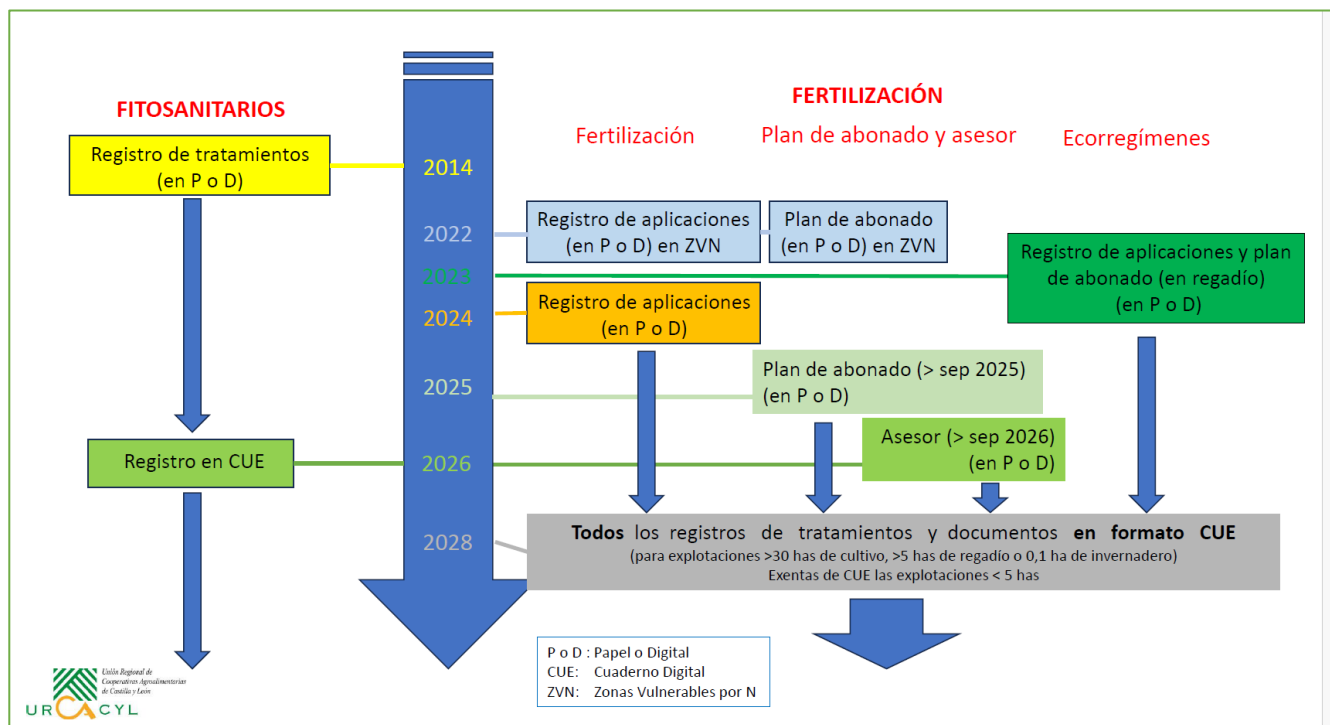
FITOSANITARIOS

FERTILIZACIÓN

Fertilización

Plan de abonado y asesor

Ecorregímenes

Registro de tratamientos (en P o D)

2014

2022

Registro de aplicaciones (en P o D) en ZVN

Plan de abonado (en P o D) en ZVN

2023

Registro de aplicaciones y plan de abonado (en regadío) (en P o D)

2024

Registro de aplicaciones (en P o D)

2025

Plan de abonado (> sep 2025) (en P o D)

Registro en CUE

2026

Asesor (> sep 2026) (en P o D)

2028

**Todos** los registros de tratamientos y documentos **en formato CUE**
(para explotaciones >30 has de cultivo, >5 has de regadío o 0,1 ha de invernadero)
Exentas de CUE las explotaciones < 5 has

P o D : Papel o Digital
CUE: Cuaderno Digital
ZVN: Zonas Vulnerables por N

Unión Regional de Cooperativas Agroalimentarias de Castilla y León
URCACYL